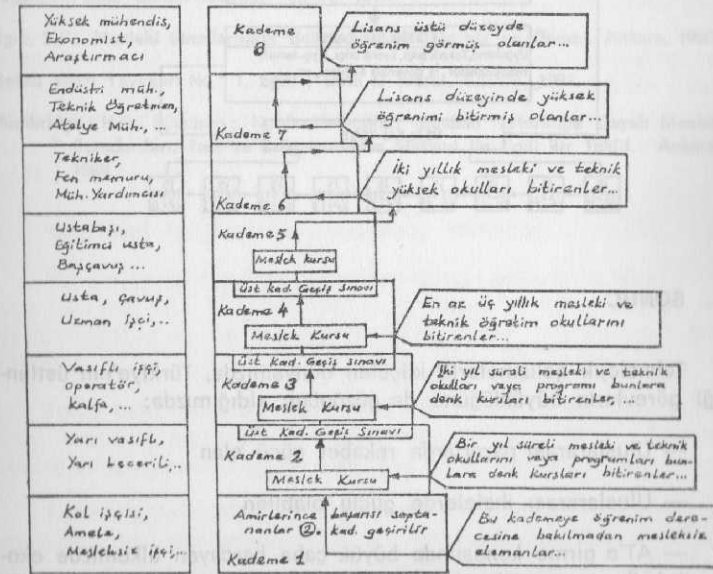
Yüksek mühendis, Ekonomist, Araştırmacı

Endüstri müh., Teknik öğretmen, Atelye Müh., ...

Tekniker, Fen memuru, Müh. Yardımcısı

Ustabaşı, Eğitimci usta, Başçavuş ...

Usta, Çavuş, Uzman İşçi, ...

Vasıflı işçi, operatör, kalfa, ...

Yarı vasıflı, Yarı becerikli, ...

Kol işçisi, Amele, Mesleksiz işçi, ...

Kademe 8

Kademe 7

Kademe 6

Kademe 5

Meslek kursu

Üst kad. Geçiş Sınavı

Kademe 4

Meslek Kursu

Üst kad. Geçiş sınavı

Kademe 3

Meslek Kursu

Üst kad. Geçiş Sınavı

Kademe 2

Meslek Kursu

Amirlerince başarısı saptananlar ②. kad. geçirilir

Kademe 1

Lisans üstü düzeyde öğrenim görmüş olanlar...

Lisans düzeyinde yüksek öğrenimi bitirmiş olanlar...

İki yıllık mesleki ve teknik yüksek okulları bitirenler...

En az üç yıllık mesleki ve teknik öğretim okullarını bitirenler...

İki yıl süreli mesleki ve teknik okulları veya programı bunlara denk kursları bitirenler, ...

Bir yıl süreli mesleki ve teknik okullarını veya programları bunlara denk kursları bitirenler...

Bu kademeye öğrenim derecesine bakılmadan mesleksiz elemanlar...